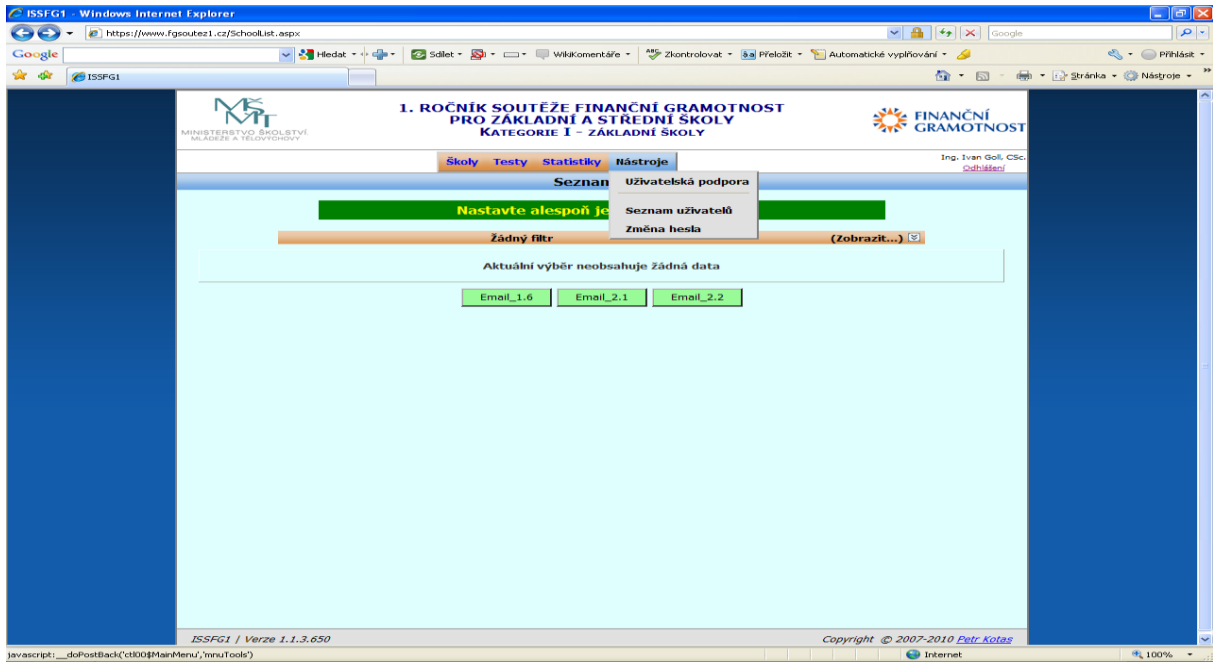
ISSFG1 - Windows Internet Explorer

https://www.fgsoutez1.cz/SchoolList.aspx

Google

Google

Hledat

Sdílet

WikiKomentáře

Zkontrolovat

Přeložit

Automatické vyplňování

Přihlásit

ISSFG1

Stránka

Nástroje

MINISTERSTVO ŠKOLSTVÍ, MLÁDEŽE A TĚLOVÝCHOVY

1. ROČNÍK SOUTĚŽE FINANČNÍ GRAMOTNOST
PRO ZÁKLADNÍ A STŘEDNÍ ŠKOLY
KATEGORIE I - ZÁKLADNÍ ŠKOLY

FINANČNÍ GRAMOTNOST

Školy Testy Statistiky Nástroje

Ing. Ivan Goll, CSc.
Odhlášení

Seznam

Uživatelská podpora

Seznam uživatelů

Změna hesla

Nastavte alespoň je

Žádný filtr

(Zobrazit...)

Aktuální výběr neobsahuje žádná data

Email_1.6 Email_2.1 Email_2.2

ISSFG1 | Verze 1.1.3.650

Copyright © 2007-2010 Petr Kotas

javascript:__doPostBack('ctl00$MainMenu','mnuTools')

Internet

100%